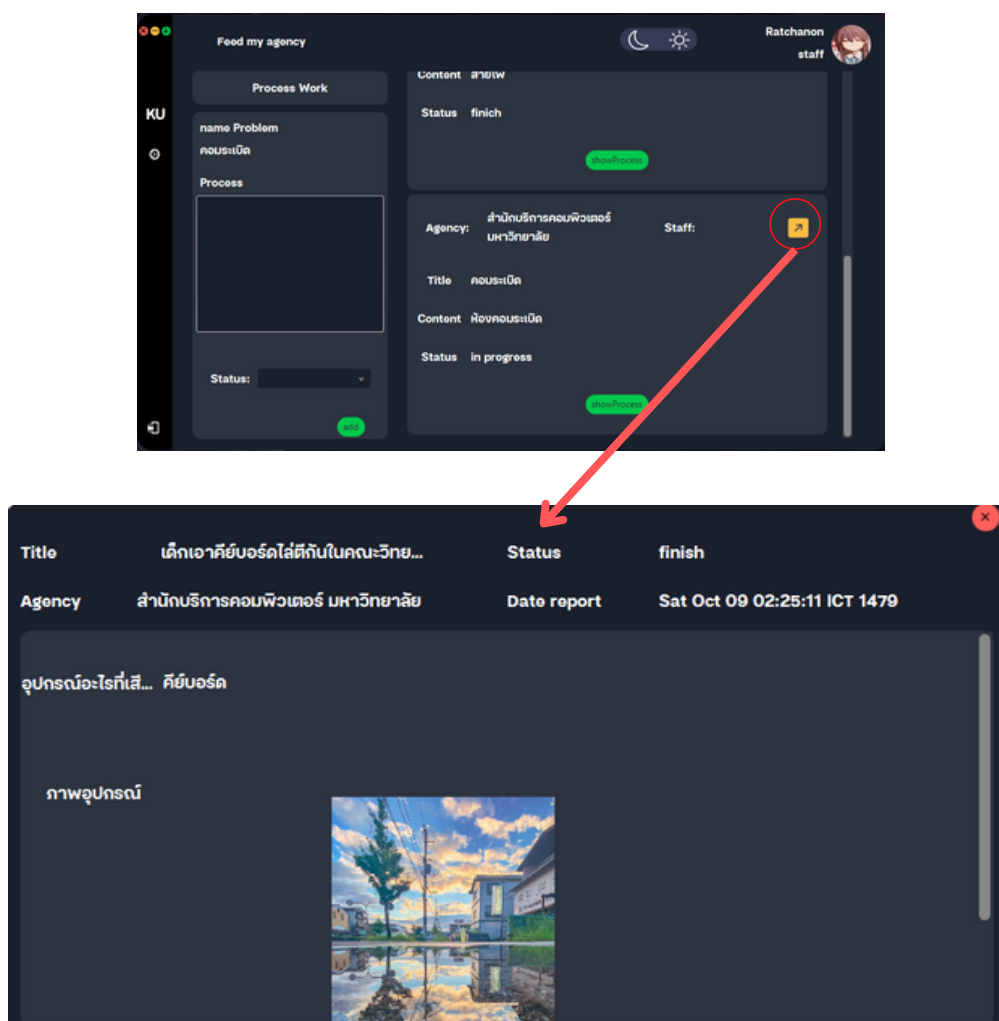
Feed my agency

Ratchanon
staff

KU

Process Work

name Problem
คอมระเบิด

Process

Status:

add

Content สายไฟ

Status finich

showProcess

Agency: สำนักบริการคอมพิวเตอร์ มหาวิทยาลัย

Staff:

Title คอมระเบิด

Content ห้องคอมระเบิด

Status in progress

showProcess

Title เด็กเอาคีย์บอร์ดไล่ตีกันในคณะวิทย...

Status finish

Agency สำนักบริการคอมพิวเตอร์ มหาวิทยาลัย

Date report Sat Oct 09 02:25:11 ICT 1479

อุปกรณ์อะไรที่เสี... คีย์บอร์ด

ภาพอุปกรณ์